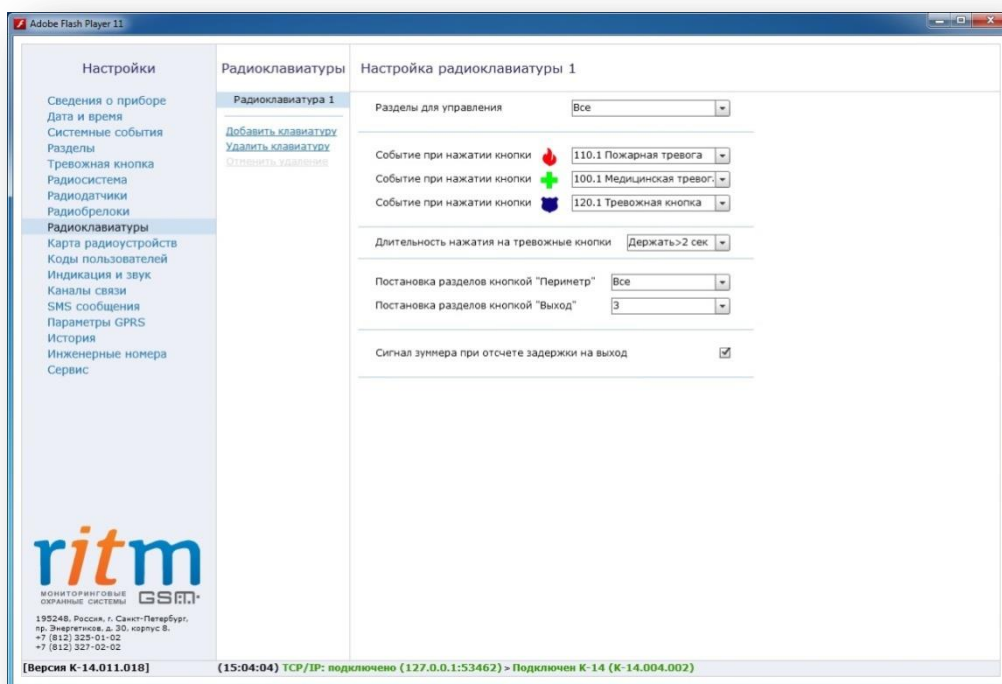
Adobe Flash Player 11

Настройки

Сведения о приборе
Дата и время
Системные события
Разделы
Тревожная кнопка
Радиосистема
Радиодатчики
Радиобрелоки
Радиоклавиатуры
Карта радиоустройств
Коды пользователей
Индикация и звук
Каналы связи
SMS сообщения
Параметры GPRS
История
Инженерные номера
Сервис

ritm
МОНИТОРИНГОВЫЕ ОХРАННЫЕ СИСТЕМЫ GSM

195248, Россия, г. Санкт-Петербург, пр. Энергетиков, д. 30, корпус 8.
+7 (812) 325-01-02
+7 (812) 327-02-02

Радиоклавиатуры

Радиоклавиатура 1

Добавить клавиатуру
Удалить клавиатуру
Отменить удаление

Настройка радиоклавиатуры 1

Разделы для управления | Все

Событие при нажатии кнопки | 110.1 Пожарная тревога
Событие при нажатии кнопки | 100.1 Медицинская тревог.
Событие при нажатии кнопки | 120.1 Тревожная кнопка

Длительность нажатия на тревожные кнопки | Держать>2 сек

Постановка разделов кнопкой "Периметр" | Все
Постановка разделов кнопкой "Выход" | 3

Сигнал зуммера при отсчете задержки на выход

[Версия K-14.011.018]
(15:04:04) TCP/IP: подключено (127.0.0.1:53462) > Подключен K-14 (K-14.004.002)